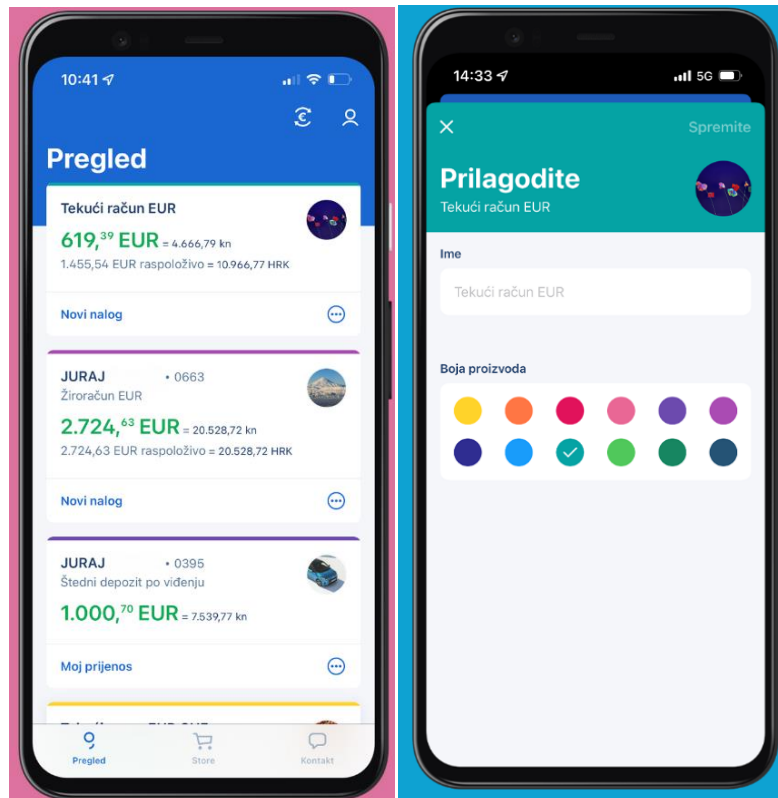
10:41

Pregled

Tekući račun EUR
619,$^{39}$ EUR = 4.666,79 kn
1.455,54 EUR raspoloživo = 10.966,77 HRK

Novi nalog

JURAJ • 0663
Žiroračun EUR
2.724,$^{63}$ EUR = 20.528,72 kn
2.724,63 EUR raspoloživo = 20.528,72 HRK

Novi nalog

JURAJ • 0395
Štedni depozit po viđenju
1.000,$^{70}$ EUR = 7.539,77 kn

Moj prijenos

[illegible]

Pregled
Store
Kontakt

14:33
5G

Spremite

Prilagodite
Tekući račun EUR

Ime
Tekući račun EUR

Boja proizvoda